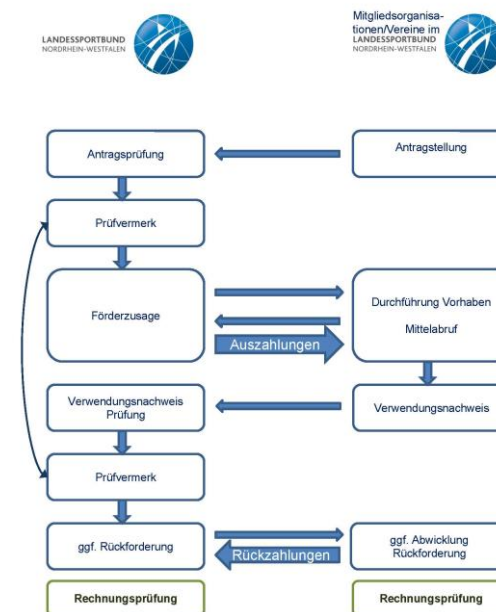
LANDESSPORTBUND NORDRHEIN-WESTFALEN

Mitgliedsorganisationen/Vereine im LANDESSPORTBUND NORDRHEIN-WESTFALEN

Antragsprüfung

Antragstellung

Prüfvermerk

Förderzusage

Durchführung Vorhaben

Mittelabruf

Auszahlungen

Verwendungsnachweis Prüfung

Verwendungsnachweis

Prüfvermerk

ggf. Rückforderung

ggf. Abwicklung Rückforderung

Rückzahlungen

Rechnungsprüfung

Rechnungsprüfung